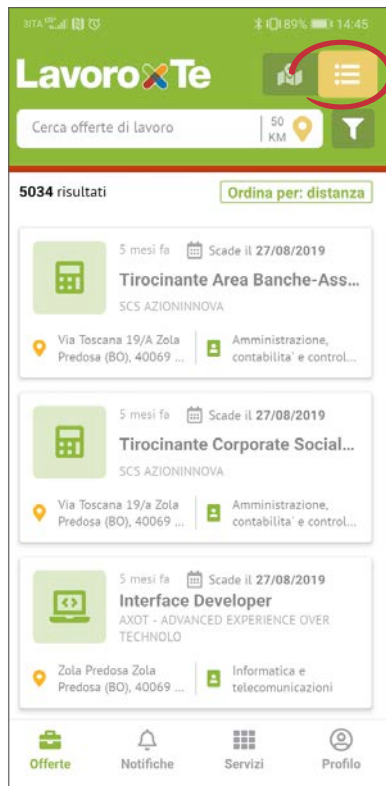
3ITA 89% 14:45

LavoroXTe

Cerca offerte di lavoro
50 KM

5034 risultati
Ordina per: distanza

5 mesi fa
Scade il 27/08/2019
Tirocinante Area Banche-Ass...
SCS AZIONINNOVA
Via Toscana 19/A Zola Predosa (BO), 40069 ...
Amministrazione, contabilita' e control...

5 mesi fa
Scade il 27/08/2019
Tirocinante Corporate Social...
SCS AZIONINNOVA
Via Toscana 19/a Zola Predosa (BO), 40069 ...
Amministrazione, contabilita' e control...

5 mesi fa
Scade il 27/08/2019
Interface Developer
AXOT - ADVANCED EXPERIENCE OVER TECHNOLO
Zola Predosa Zola Predosa (BO), 40069 ...
Informatica e telecomunicazioni

Offerte
Notifiche
Servizi
Profilo